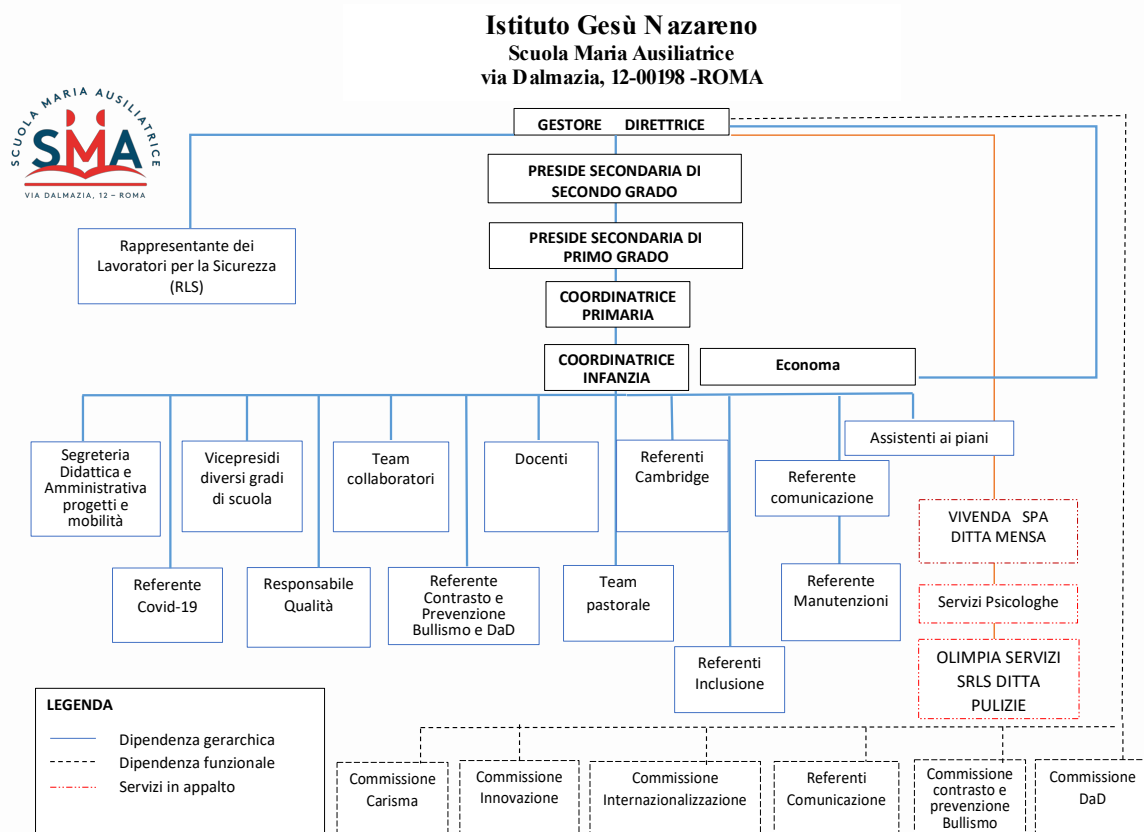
Istituto Gesù Nazareno
Scuola Maria Ausiliatrice
via Dalmazia, 12-00198 -ROMA

SCUOLA MARIA AUSILIATRICE
SMA
VIA DALMAZIA, 12 – ROMA

GESTORE DIRETTRICE

PRESIDE SECONDARIA DI SECONDO GRADO

PRESIDE SECONDARIA DI PRIMO GRADO

COORDINATRICE PRIMARIA

COORDINATRICE INFANZIA

Economa

Rappresentante dei Lavoratori per la Sicurezza (RLS)

Segreteria Didattica e Amministrativa progetti e mobilità

Vicepresidi diversi gradi di scuola

Team collaboratori

Docenti

Referenti Cambridge

Referente comunicazione

Assistenti ai piani

VIVENDA SPA DITTA MENSA

Servizi Psicologhe

OLIMPIA SERVIZI SRLS DITTA PULIZIE

Referente Covid-19

Responsabile Qualità

Referente Contrasto e Prevenzione Bullismo e DaD

Team pastorale

Referente Manutenzioni

Referenti Inclusione

LEGENDA
Dipendenza gerarchica
Dipendenza funzionale
Servizi in appalto

Commissione Carisma

Commissione Innovazione

Commissione Internazionalizzazione

Referenti Comunicazione

Commissione contrasto e prevenzione Bullismo

Commissione DaD